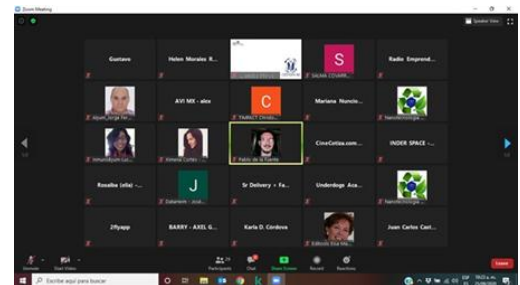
Zoom Meeting

Speaker View

Gustavo

Helen Morales R...

S

SALMA COVARR...

Radio Emprend...

Alpom Jorge Fer...

AVI MX - alex

C

TAMKET Christo...

Mariana Nuncio...

Nanotecnologia...

Inmundiyum Lui...

Ximena Cortez

Pablo de la Fuente

CineCetiza.com...

INDER SPACE -...

Rosalba (ella) -...

J

Zabaneh - Jos...

Sr Delivery - Fa...

Underdoge Aca...

Nanotecnologia...

2flyapp

BARRY - AXEL G...

Karla D. Córdova

Editorial Elsa Ma...

Juan Carlos Carl...

Unmute

Start Video

Participants

Chat

Share Screen

Record

Reactions

Leave

Escribe aquí para buscar